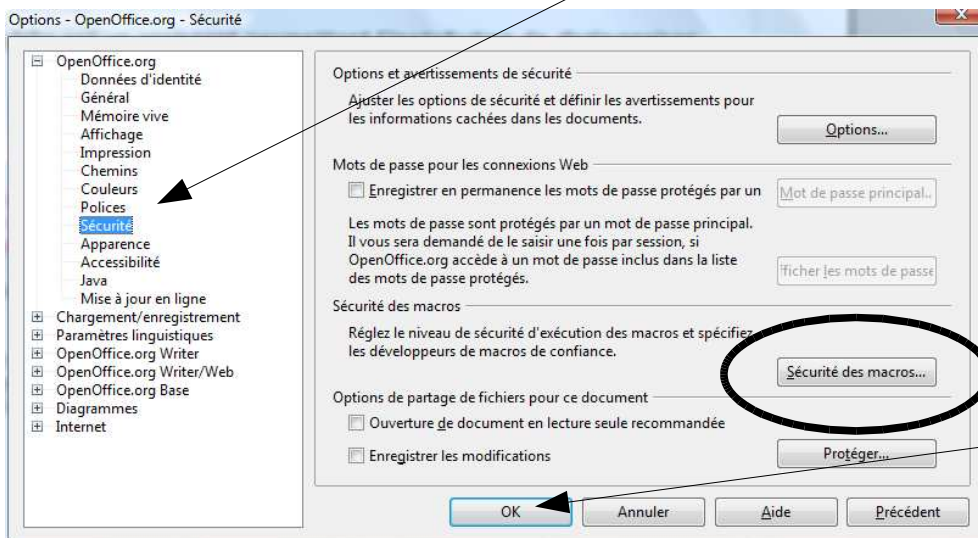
Options - OpenOffice.org - Sécurité

OpenOffice.org
Données d'identité
Général
Mémoire vive
Affichage
Impression
Chemins
Couleurs
Polices
Sécurité
Apparence
Accessibilité
Java
Mise à jour en ligne
Chargement/enregistrement
Paramètres linguistiques
OpenOffice.org Writer
OpenOffice.org Writer/Web
OpenOffice.org Base
Diagrammes
Internet

Options et avertissements de sécurité

Ajuster les options de sécurité et définir les avertissements pour les informations cachées dans les documents.

Options...

Mots de passe pour les connexions Web

Enregistrer en permanence les mots de passe protégés par un

Mot de passe principal...

Les mots de passe sont protégés par un mot de passe principal. Il vous sera demandé de le saisir une fois par session, si OpenOffice.org accède à un mot de passe inclus dans la liste des mots de passe protégés.

fficher les mots de passe

Sécurité des macros

Réglez le niveau de sécurité d'exécution des macros et spécifiez les développeurs de macros de confiance.

Sécurité des macros...

Options de partage de fichiers pour ce document

Ouverture de document en lecture seule recommandée

Enregistrer les modifications

Protéger...

OK

Annuler

Aide

Précédent